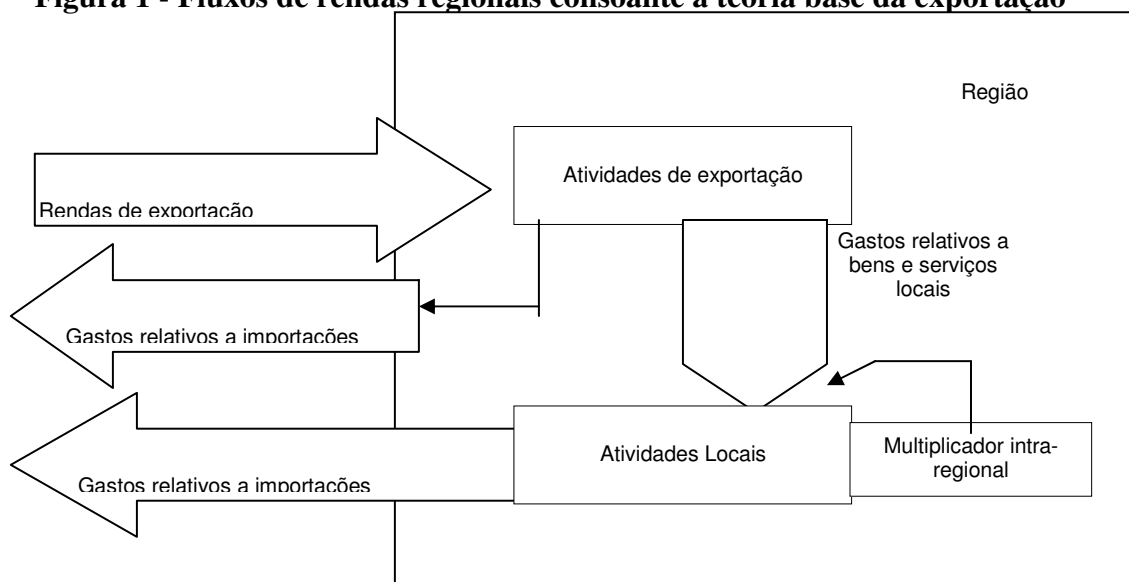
Figura 1 - Fluxos de rendas regionais consoante a teoria base da exportação

Região

Atividades de exportação

Rendas de exportação

Gastos relativos a bens e serviços locais

Gastos relativos a importações

Atividades Locais

Multiplicador intra-regional

Gastos relativos a importações